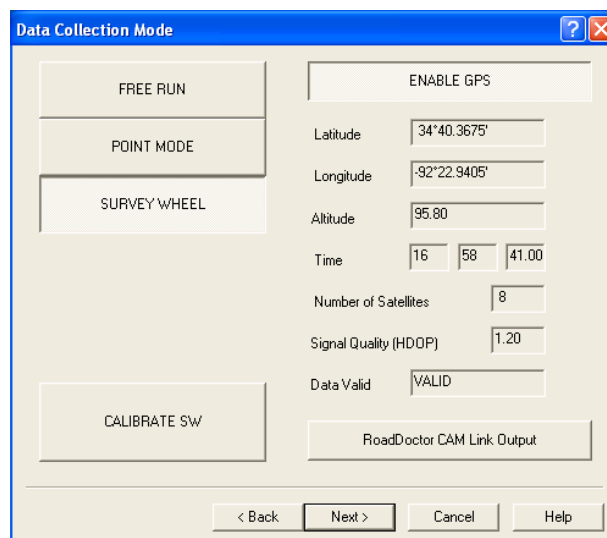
Data Collection Mode

?

FREE RUN

POINT MODE

SURVEY WHEEL

CALIBRATE SW

ENABLE GPS

Latitude 34*40.3675'

Longitude -92*22.9405'

Altitude 95.80

Time 16 58 41.00

Number of Satellites 8

Signal Quality (HDOP) 1.20

Data Valid VALID

RoadDoctor CAM Link Output

< Back

Next >

Cancel

Help